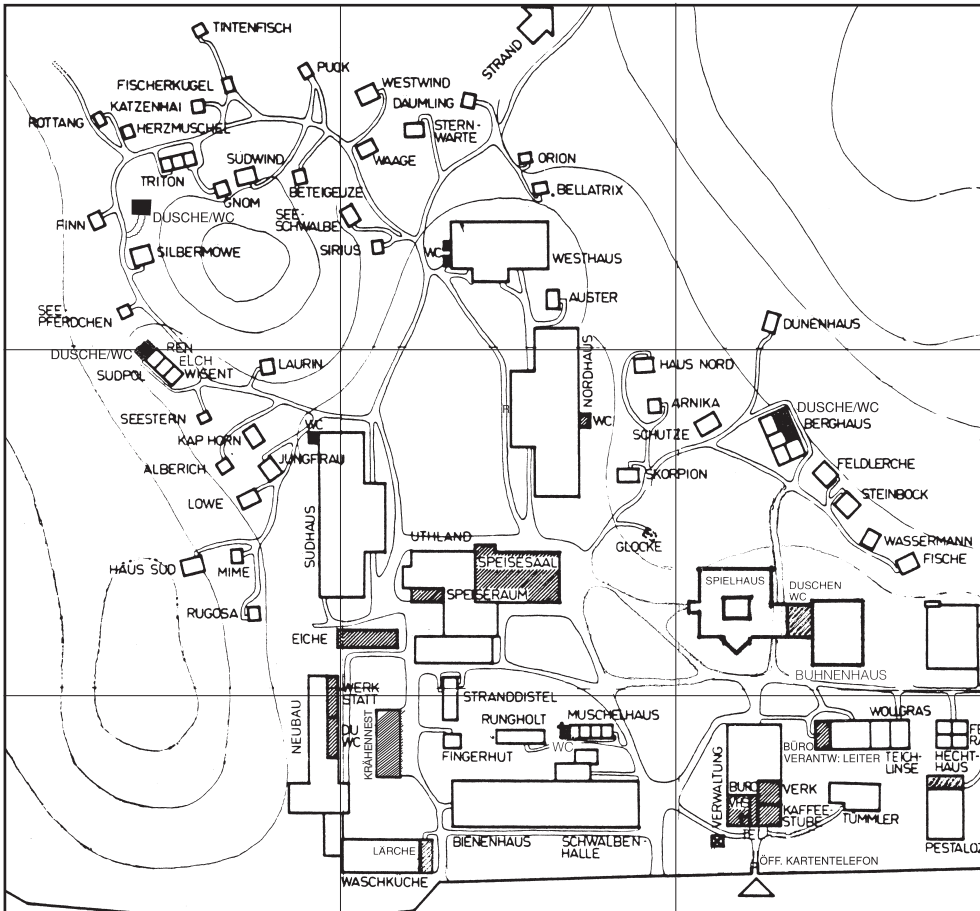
TINTENFISCH
PUCK
STRAND
WESTWIND
FISCHERKUGEL
KATZENHAI
DAUMLING
ROTTANG
HERZMUSCHEL
STERNWARTE
SUDWIND
WAAGE
ORION
TRITON
GNOM
BETEIGEUZE
BELLATRIX
FINN
DUSCHE/WC
SEESCHWALBE
SIRIUS
WC
WESTHAUS
SILBERMOWE
AUSTER
SEEPFERDCHEN
DUNENHAUS
DUSCHE/WC
REN
ELCH
WISENT
SUDPOL
LAURIN
NORDHAUS
HAUS NORD
ARNIKA
SEESTERN
WC
SCHUTZE
DUSCHE/WC
BERGHAUS
KAP HORN
WC
ALBERICH
JUNGFRAU
SKORPION
FELDLERCHE
LOWE
STEINBOCK
SUDHAUS
UTHLAND
GLOCKE
WASSERMANN
FISCHE
HAUS SUD
MIME
SPEISESAAL
SPEISERAUM
SPIELHAUS
DUSCHEN WC
RUGOSA
EICHE
BUHNENHAUS
NEUBAU
WERKSTATT
DU WC
KRÄHENNEST
STRANDDISTEL
RUNGHOLT
MUSCHELHAUS
WC
WOLLGRAS
FINGERHUT
BÜRO VERANTW. LEITER
TEICHLINSE
HECHTHAUS
VERWALTUNG
BÜRO
WC
WERK
KAFFEESTUBE
TÜMMLER
LARCHE
BIENENHAUS
SCHWALBENHALLE
PESTALOZ
WASCHKÜCHE
ÖFF. KARTENTELEFON